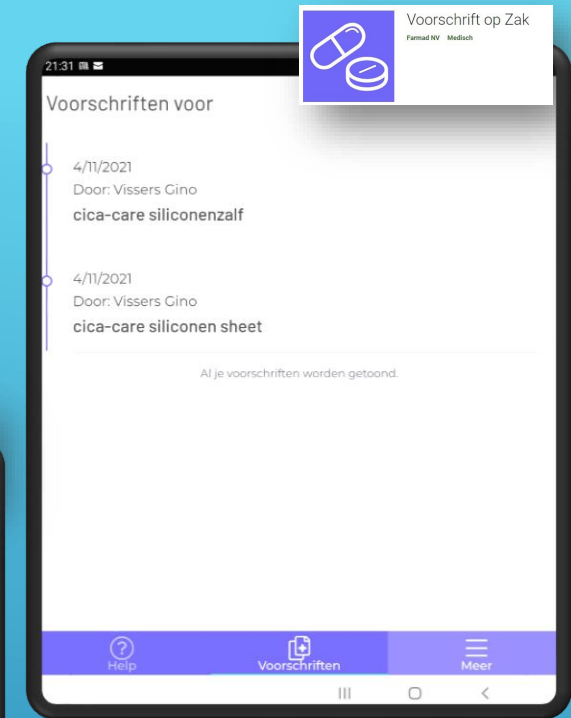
Voorschrift op Zak
Farmad NV Medisch

21:31

Voorschriften voor

4/11/2021
Door: Vissers Gino
cica-care siliconenzalf

4/11/2021
Door: Vissers Gino
cica-care siliconen sheet

Al je voorschriften worden getoond.

Help
Voorschriften
Meer